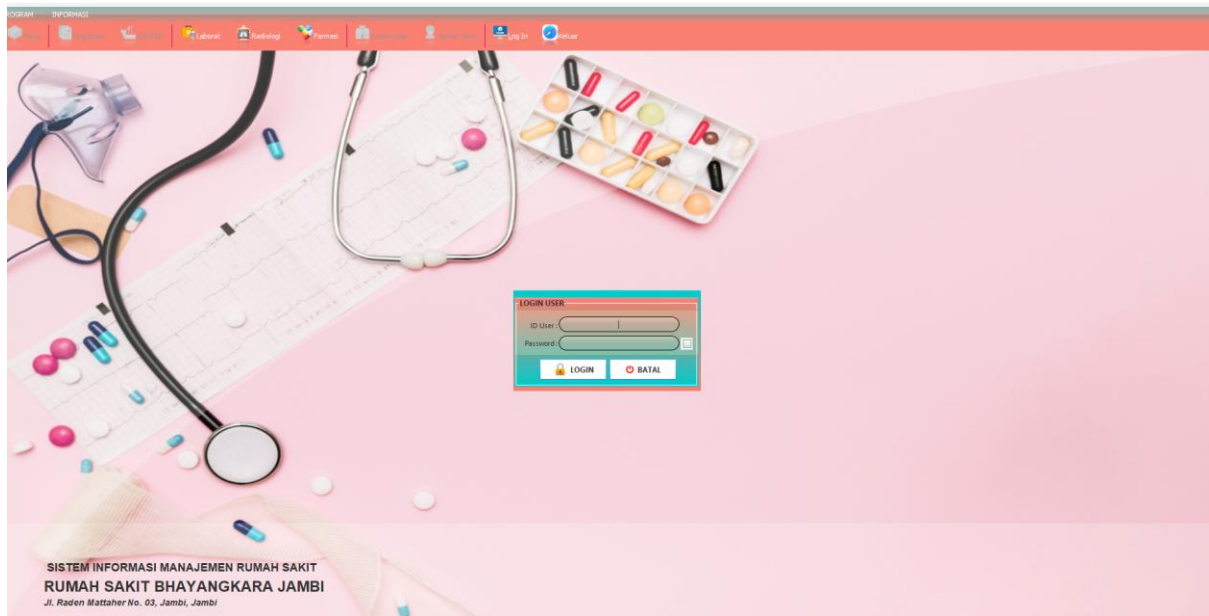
ROGRAM INFORMASI

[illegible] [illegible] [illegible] Laborat Radiologi Farmasi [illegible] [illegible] Log In Keluar

LOGIN USER
ID User :
Password :
LOGIN BATAL

SISTEM INFORMASI MANAJEMEN RUMAH SAKIT
RUMAH SAKIT BHAYANGKARA JAMBI
Jl. Raden Mattaher No. 03, Jambi, Jambi